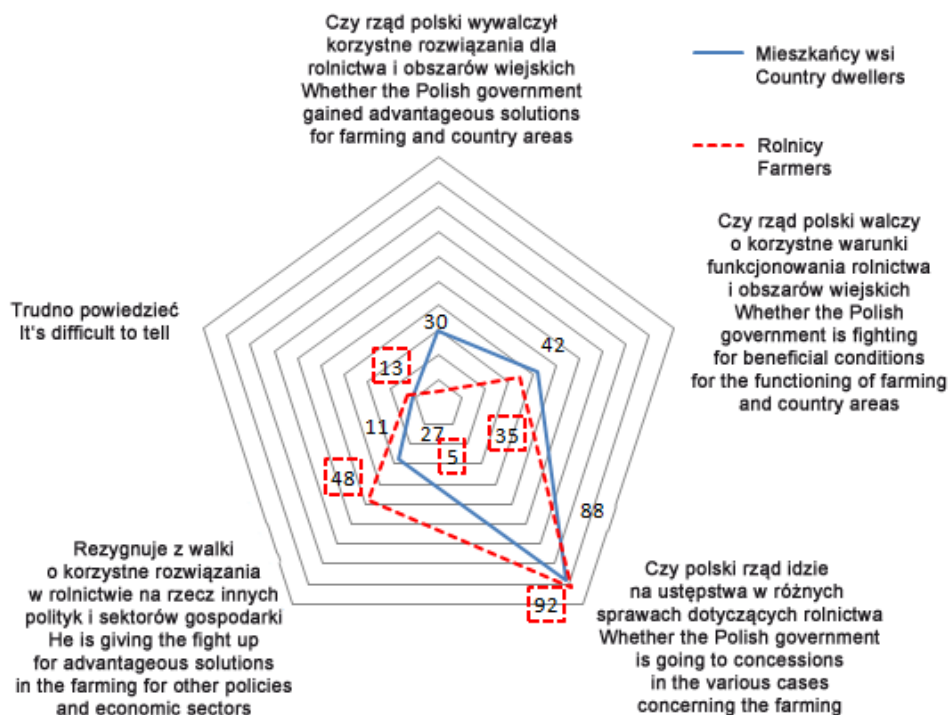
Czy rząd polski wywalczył korzystne rozwiązania dla rolnictwa i obszarów wiejskich
Whether the Polish government gained advantageous solutions for farming and country areas

Mieszkańcy wsi
Country dwellers

Rolnicy
Farmers

Czy rząd polski walczy o korzystne warunki funkcjonowania rolnictwa i obszarów wiejskich
Whether the Polish government is fighting for beneficial conditions for the functioning of farming and country areas

Trudno powiedzieć
It's difficult to tell

30
13
42
11
27
35
5
48
88
92

Rezygnuje z walki o korzystne rozwiązania w rolnictwie na rzecz innych polityk i sektorów gospodarki
He is giving the fight up for advantageous solutions in the farming for other policies and economic sectors

Czy polski rząd idzie na ustępstwa w różnych sprawach dotyczących rolnictwa
Whether the Polish government is going to concessions in the various cases concerning the farming